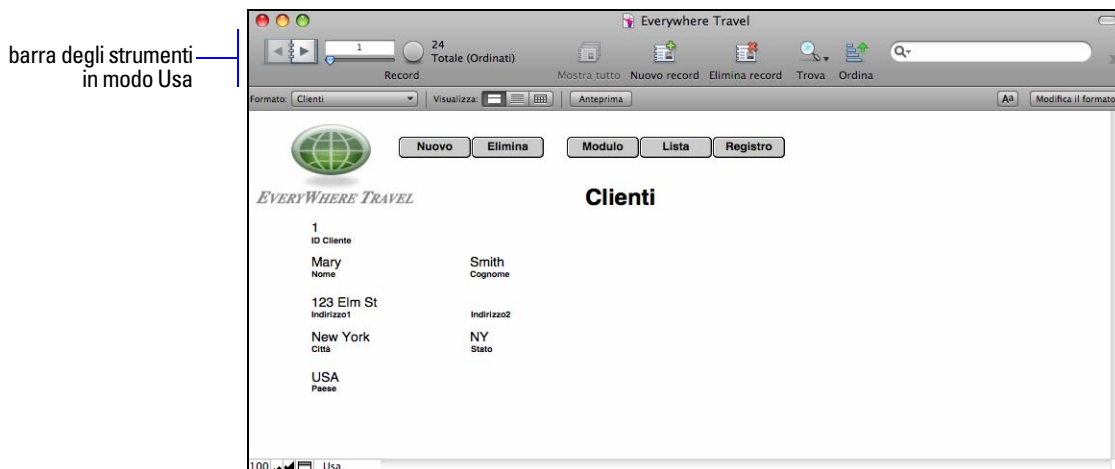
barra degli strumenti in modo Usa

Everywhere Travel

1

24
Totale (Ordinati)

Record

Mostra tutto Nuovo record Elimina record Trova Ordina

Formato: Clienti Visualizza: Anteprima

Modifica il formato

Nuovo Elimina Modulo Lista Registro

EVERYWHERE TRAVEL

Clienti

1
ID Cliente

Mary
Nome

Smith
Cognome

123 Elm St
Indirizzo1

Indirizzo2

New York
Città

NY
Stato

USA
Paese

100 Usa